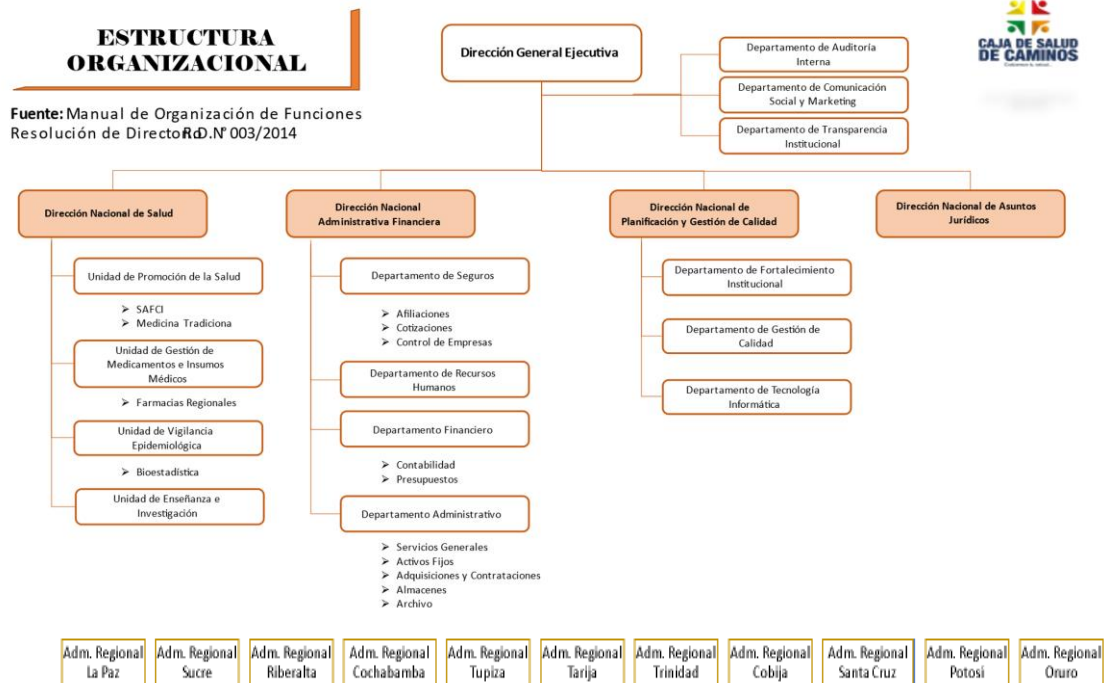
ESTRUCTURA ORGANIZACIONAL

Fuente: Manual de Organización de Funciones Resolución de Directorio R.D. N° 003/2014

CAJA DE SALUD DE CAMINOS

Dirección General Ejecutiva

Departamento de Auditoria Interna

Departamento de Comunicación Social y Marketing

Departamento de Transparencia Institucional

Dirección Nacional de Salud

Unidad de Promoción de la Salud
➢ SAFCI
➢ Medicina Tradiciona

Unidad de Gestión de Medicamentos e Insumos Médicos
➢ Farmacias Regionales

Unidad de Vigilancia Epidemiológica
➢ Bioestadística

Unidad de Enseñanza e Investigación

Dirección Nacional Administrativa Financiera

Departamento de Seguros
➢ Afiliaciones
➢ Cotizaciones
➢ Control de Empresas

Departamento de Recursos Humanos

Departamento Financiero
➢ Contabilidad
➢ Presupuestos

Departamento Administrativo
➢ Servicios Generales
➢ Activos Fijos
➢ Adquisiciones y Contrataciones
➢ Almacenes
➢ Archivo

Dirección Nacional de Planificación y Gestión de Calidad

Departamento de Fortalecimiento Institucional

Departamento de Gestión de Calidad

Departamento de Tecnología Informática

Dirección Nacional de Asuntos Jurídicos

Adm. Regional La Paz
Adm. Regional Sucre
Adm. Regional Riberalta
Adm. Regional Cochabamba
Adm. Regional Tupiza
Adm. Regional Tarija
Adm. Regional Trinidad
Adm. Regional Cobija
Adm. Regional Santa Cruz
Adm. Regional Potosí
Adm. Regional Oruro